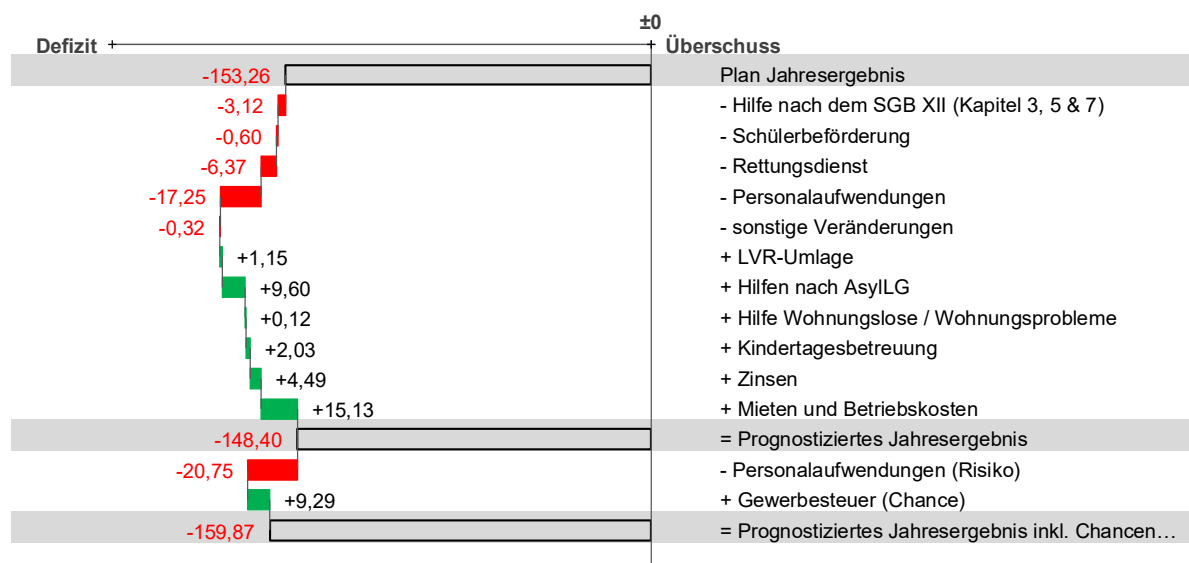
±0

Defizit + Überschuss

| Wert | Position |
|---|---|
| -153,26 | Plan Jahresergebnis |
| -3,12 | - Hilfe nach dem SGB XII (Kapitel 3, 5 & 7) |
| -0,60 | - Schülerbeförderung |
| -6,37 | - Rettungsdienst |
| -17,25 | - Personalaufwendungen |
| -0,32 | - sonstige Veränderungen |
| +1,15 | + LVR-Umlage |
| +9,60 | + Hilfen nach AsylLG |
| +0,12 | + Hilfe Wohnungslose / Wohnungsprobleme |
| +2,03 | + Kindertagesbetreuung |
| +4,49 | + Zinsen |
| +15,13 | + Mieten und Betriebskosten |
| -148,40 | = Prognostiziertes Jahresergebnis |
| -20,75 | - Personalaufwendungen (Risiko) |
| +9,29 | + Gewerbesteuer (Chance) |
| -159,87 | = Prognostiziertes Jahresergebnis inkl. Chancen… |